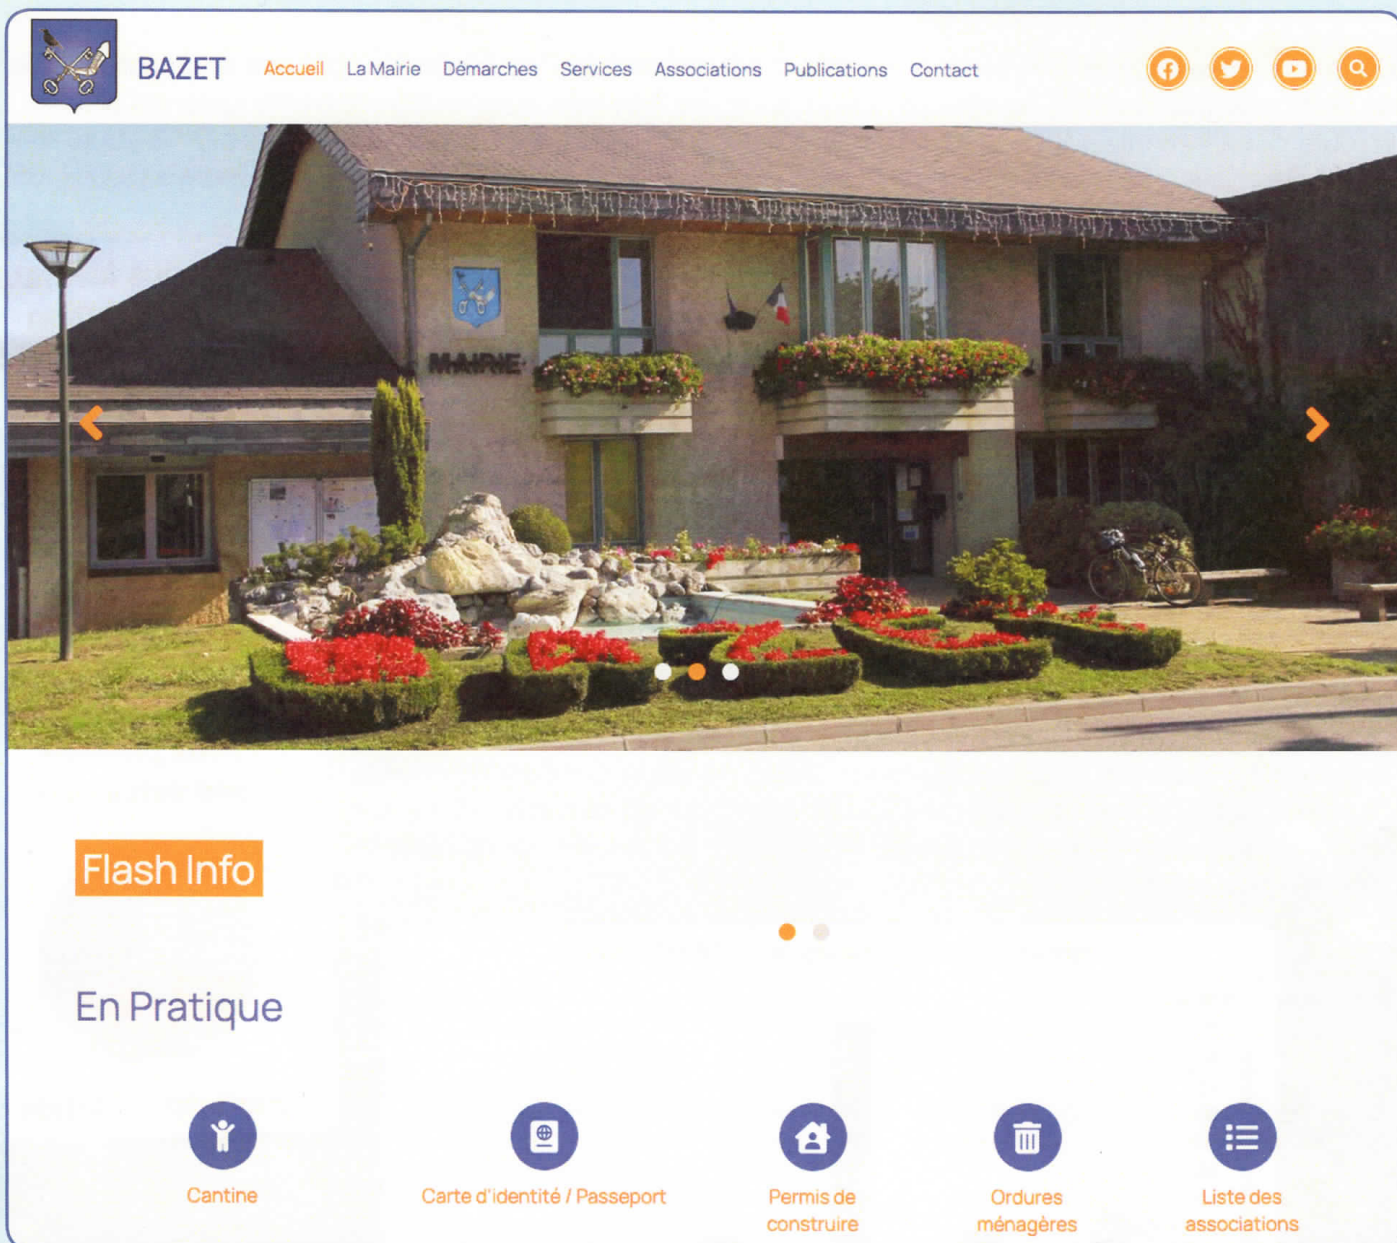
BAZET Accueil La Mairie Démarches Services Associations Publications Contact

MAIRIE

Flash Info

En Pratique

Cantine

Carte d'identité / Passeport

Permis de construire

Ordures ménagères

Liste des associations